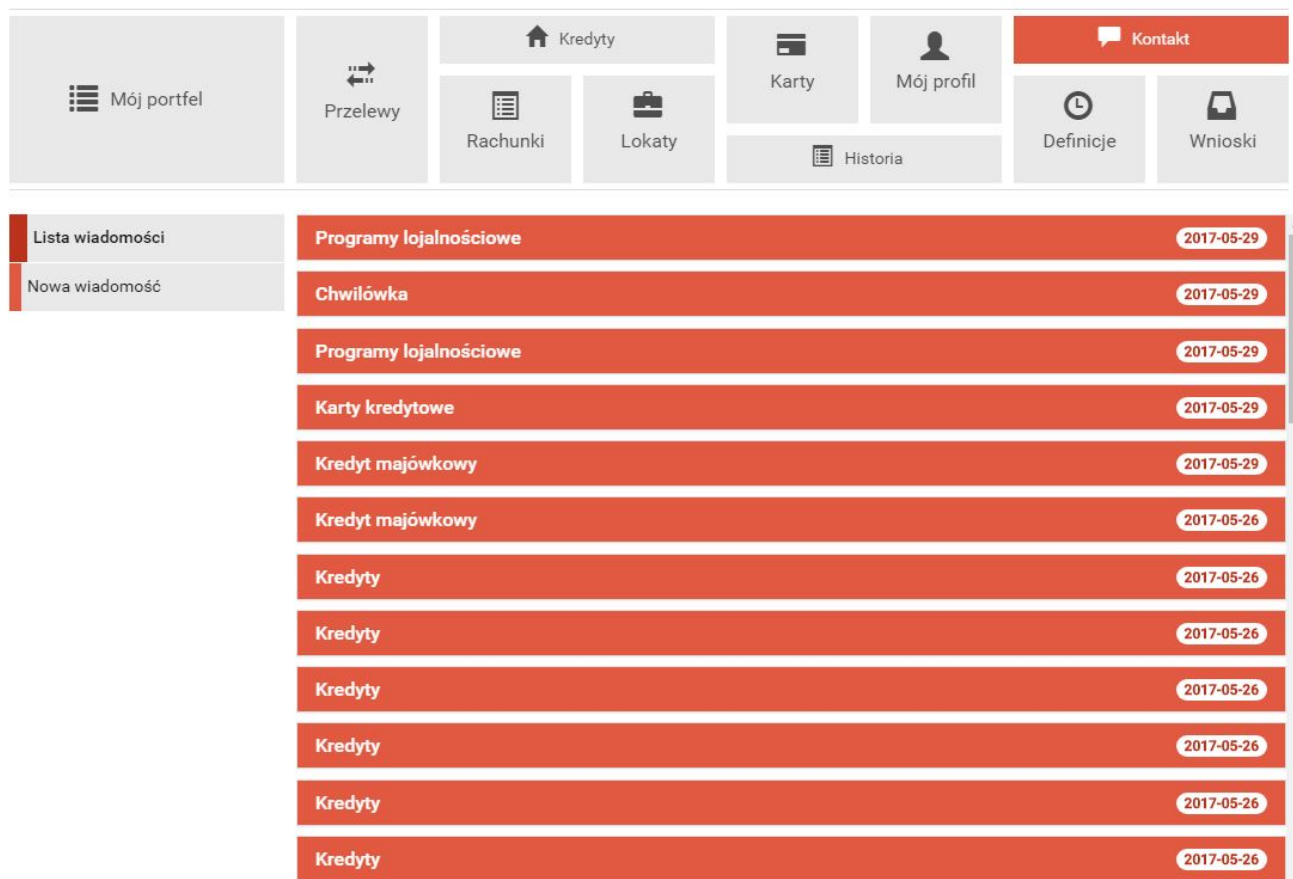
Mój portfel

Przelewy

Kredyty

Rachunki

Lokaty

Karty

Mój profil

Historia

Kontakt

Definicje

Wnioski

Lista wiadomości

Nowa wiadomość

Programy lojalnościowe 2017-05-29

Chwilówka 2017-05-29

Programy lojalnościowe 2017-05-29

Karty kredytowe 2017-05-29

Kredyt majówkowy 2017-05-29

Kredyt majówkowy 2017-05-26

Kredyty 2017-05-26

Kredyty 2017-05-26

Kredyty 2017-05-26

Kredyty 2017-05-26

Kredyty 2017-05-26

Kredyty 2017-05-26